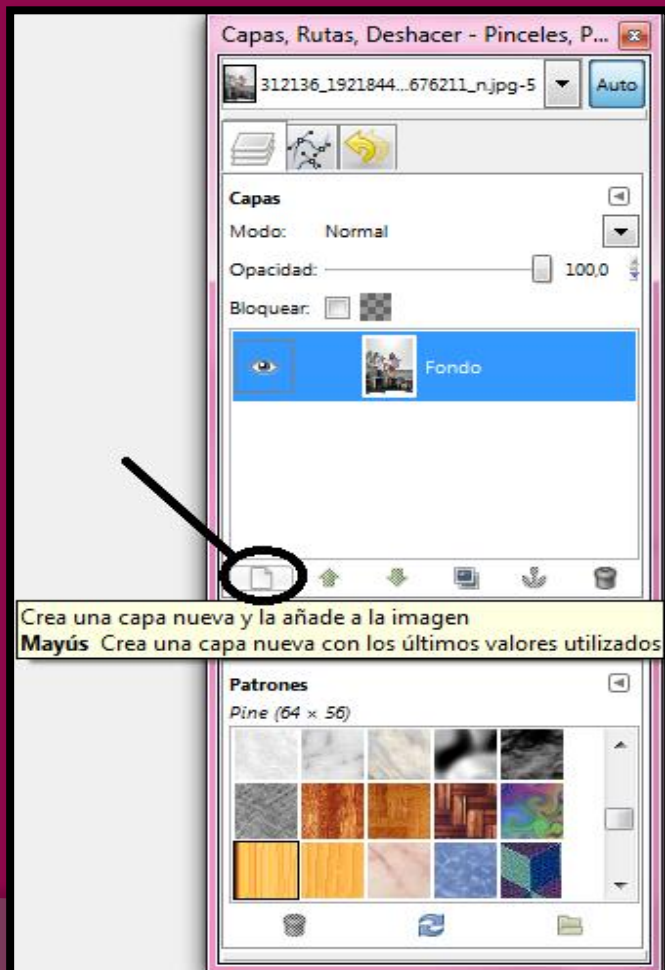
Capas, Rutas, Deshacer - Pinceles, P...

312136_1921844...676211_n.jpg-5

Auto

Capas

Modo: Normal

Opacidad: 100,0

Bloquear:

Fondo

Crea una capa nueva y la añade a la imagen
**Mayús** Crea una capa nueva con los últimos valores utilizados

Patrones

*Pine (64 × 56)*